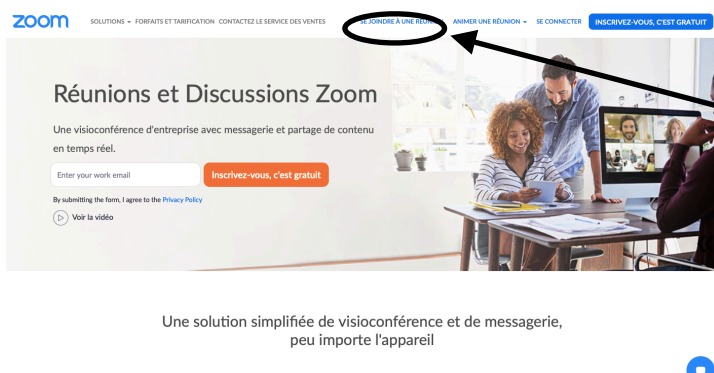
zoom SOLUTIONS ▾ FORFAITS ET TARIFICATION CONTACTEZ LE SERVICE DES VENTES SE JOINDRE À UNE RÉUN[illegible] ANIMER UNE RÉUNION ▾ SE CONNECTER INSCRIVEZ-VOUS, C'EST GRATUIT

Réunions et Discussions Zoom

Une visioconférence d'entreprise avec messagerie et partage de contenu en temps réel.

Enter your work email

Inscrivez-vous, c'est gratuit

By submitting the form, I agree to the Privacy Policy

Voir la vidéo

Une solution simplifiée de visioconférence et de messagerie, peu importe l'appareil